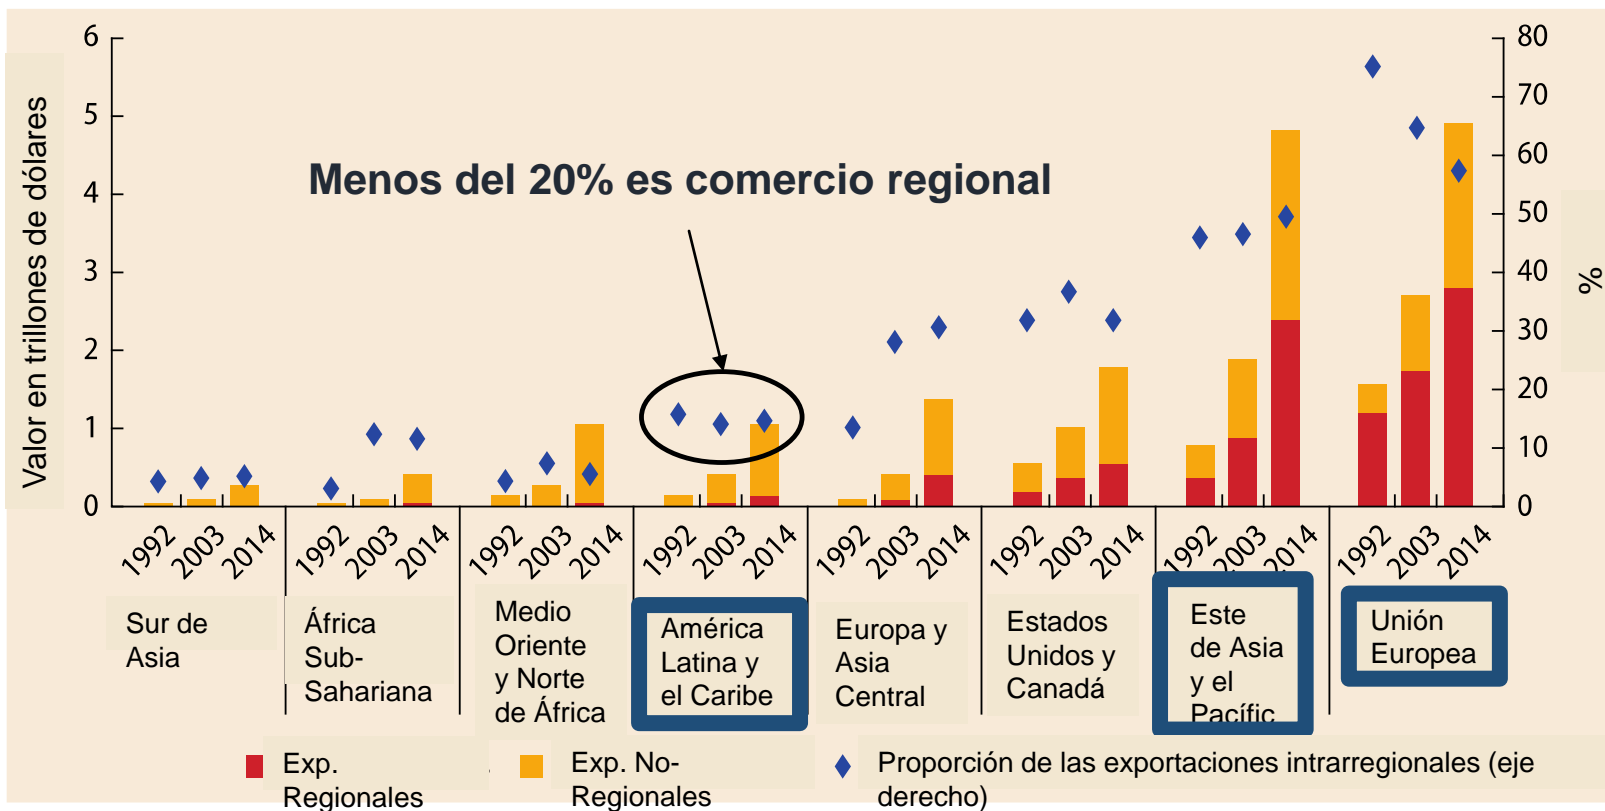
Valor en trillones de dólares

6
5
4
3
2
1
0

80
70
60
50
40
30
20
10
0

%

Menos del 20% es comercio regional

1992 2003 2014
Sur de Asia

1992 2003 2014
África Sub-Sahariana

1992 2003 2014
Medio Oriente y Norte de África

1992 2003 2014
América Latina y el Caribe

1992 2003 2014
Europa y Asia Central

1992 2003 2014
Estados Unidos y Canadá

1992 2003 2014
Este de Asia y el Pacífic

1992 2003 2014
Unión Europea

Exp. Regionales
Exp. No-Regionales
Proporción de las exportaciones intrarregionales (eje derecho)